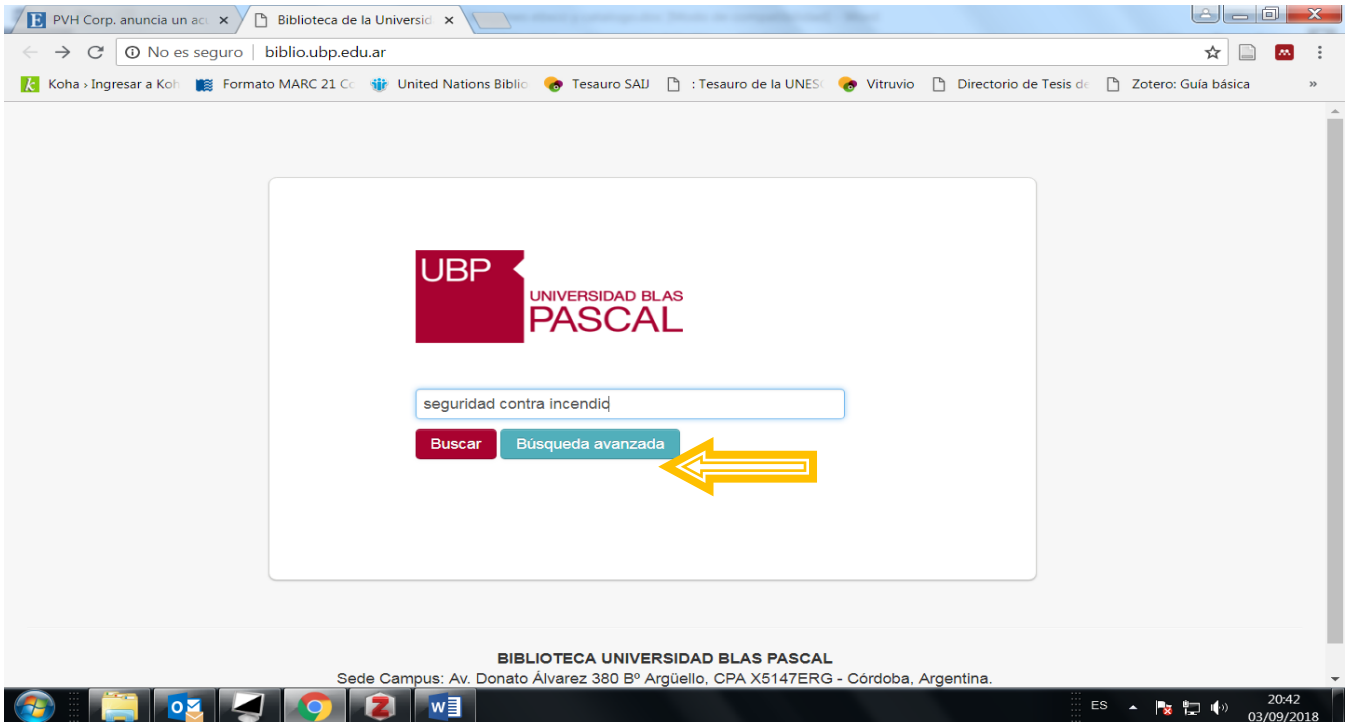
PVH Corp. anuncia un ac ×
Biblioteca de la Univers ×

No es seguro | biblio.ubp.edu.ar

Koha › Ingresar a Koh
Formato MARC 21 Cc
United Nations Biblio
Tesauro SAIJ
: Tesauro de la UNESC
Vitruvio
Directorio de Tesis de
Zotero: Guía básica
»

UBP
UNIVERSIDAD BLAS
PASCAL

seguridad contra incendio

Buscar
Búsqueda avanzada

BIBLIOTECA UNIVERSIDAD BLAS PASCAL
Sede Campus: Av. Donato Álvarez 380 Bº Argüello, CPA X5147ERG - Córdoba, Argentina.

ES
20:42
03/09/2018